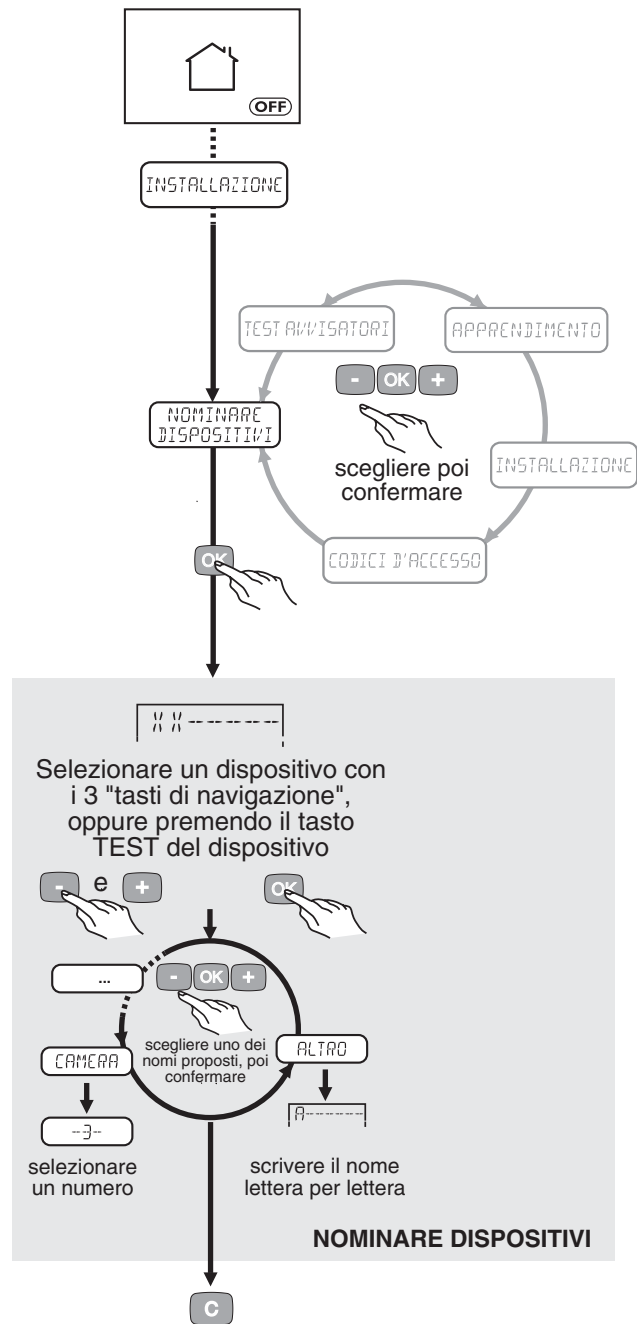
OFF

INSTALLAZIONE

TEST AVVISATORI

APPRENDIMENTO

- OK +

NOMINARE DISPOSITIVI

scegliere poi confermare

INSTALLAZIONE

CODICI D'ACCESSO

OK

X X - - - - - - -

Selezionare un dispositivo con i 3 "tasti di navigazione", oppure premendo il tasto TEST del dispositivo

- e +

OK

...

- OK +

CAMERA

scegliere uno dei nomi proposti, poi confermare

ALTRO

- - 3 - -

A - - - - - - -

selezionare un numero

scrivere il nome lettera per lettera

NOMINARE DISPOSITIVI

C